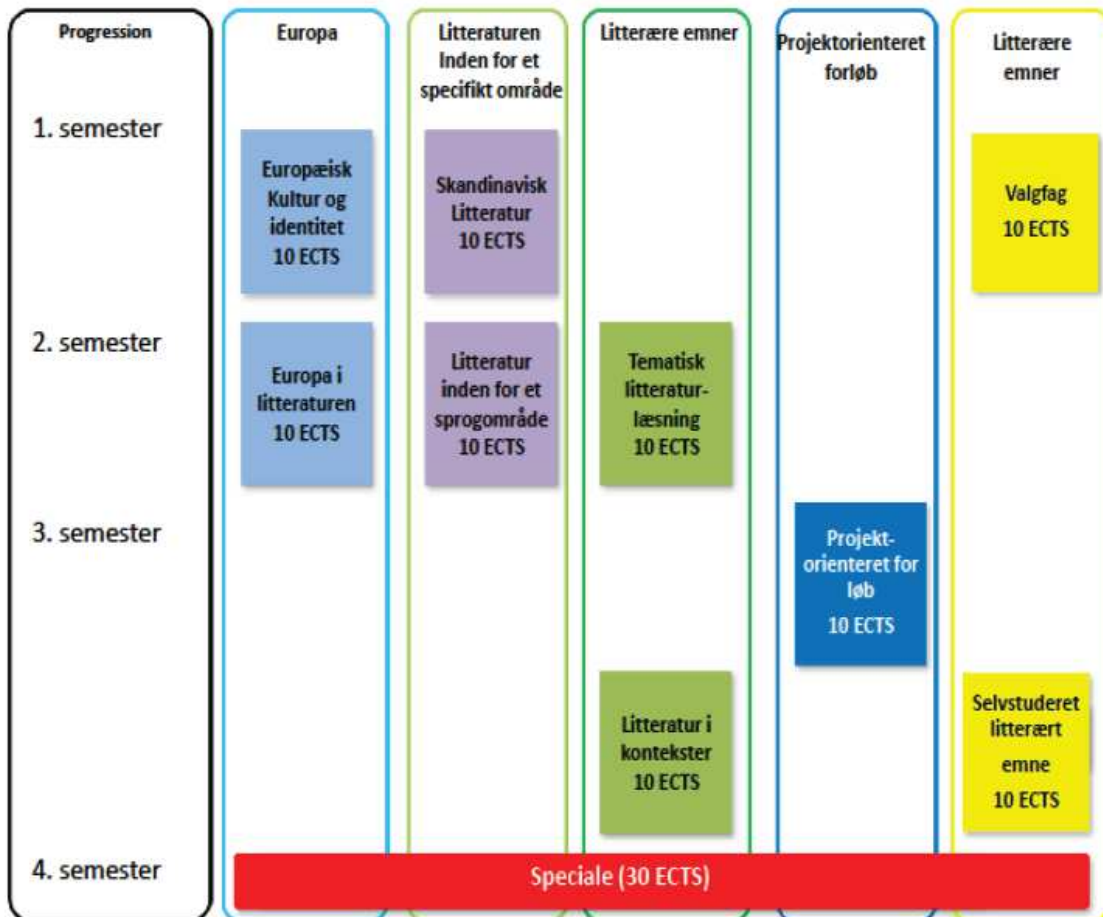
Progression

1. semester

2. semester

3. semester

4. semester

Europa

Europæisk Kultur og identitet 10 ECTS

Europa i litteraturen 10 ECTS

Litteraturen Inden for et specifikt område

Skandinavisk Litteratur 10 ECTS

Litteratur inden for et sprogområde 10 ECTS

Litterære emner

Tematisk litteraturlæsning 10 ECTS

Litteratur i kontekster 10 ECTS

Projektorienteret forløb

Projektorienteret for løb 10 ECTS

Litterære emner

Valgfag 10 ECTS

Selvstuderet litterært emne 10 ECTS

Speciale (30 ECTS)